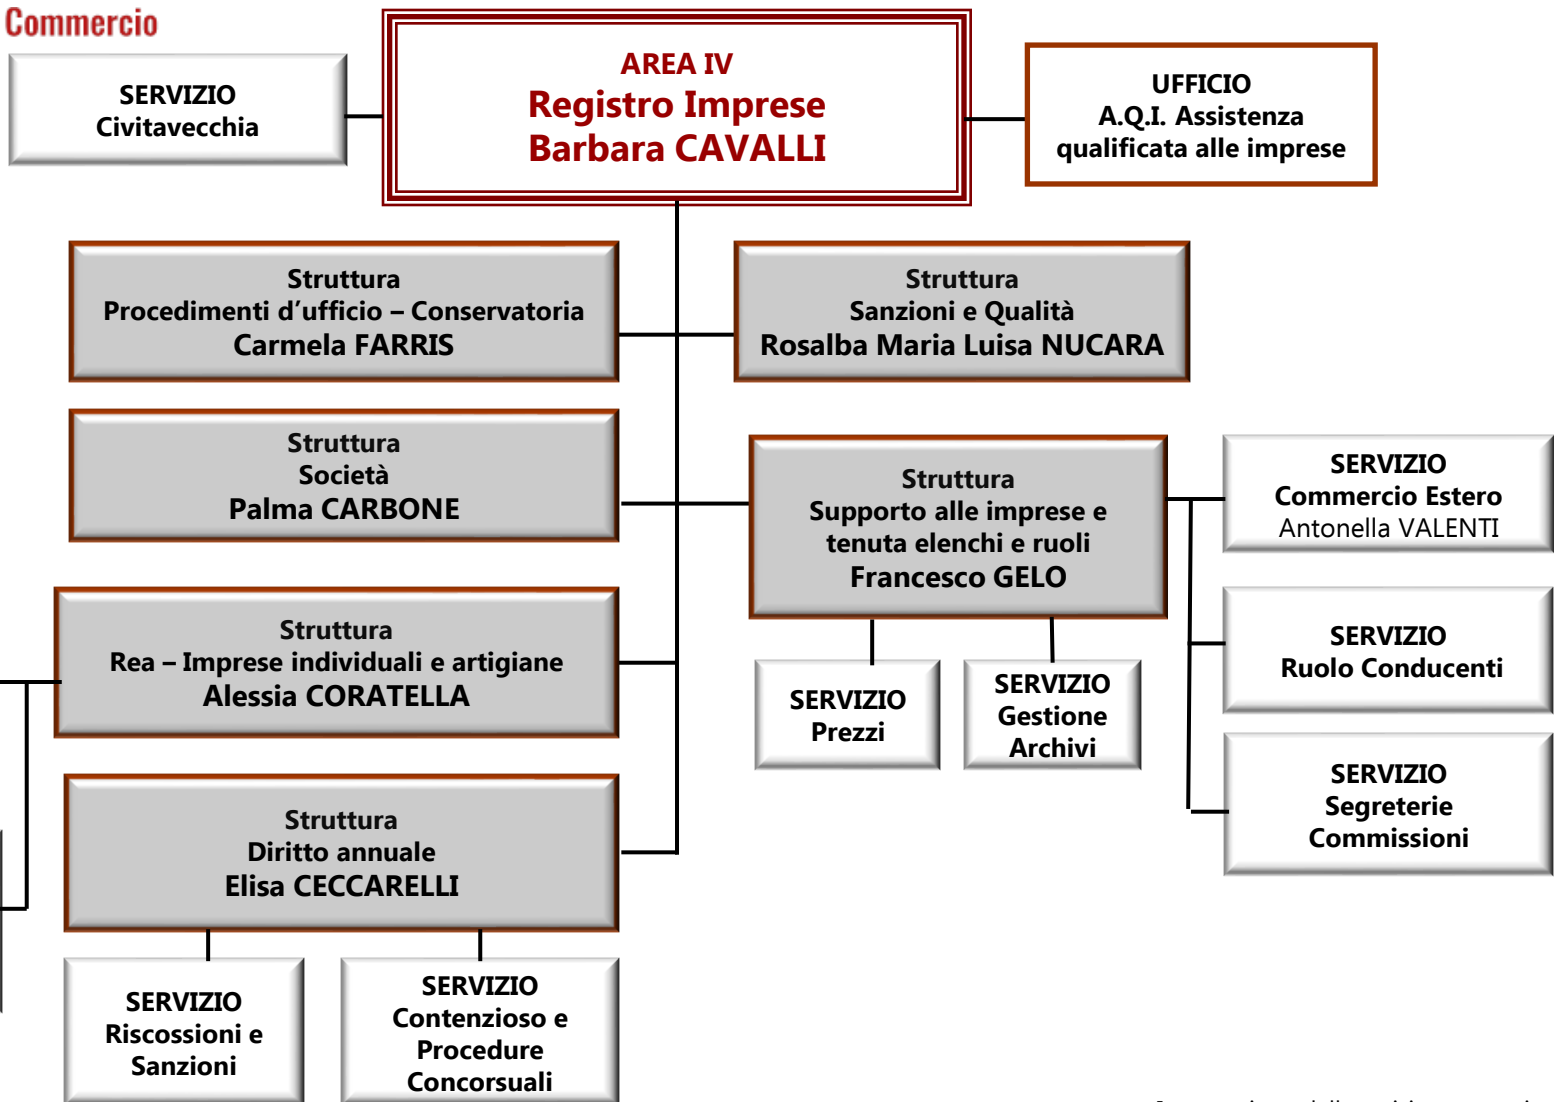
Commercio

SERVIZIO
Civitavecchia

AREA IV
Registro Imprese
Barbara CAVALLI

UFFICIO
A.Q.I. Assistenza qualificata alle imprese

Struttura
Procedimenti d'ufficio – Conservatoria
Carmela FARRIS

Struttura
Sanzioni e Qualità
Rosalba Maria Luisa NUCARA

Struttura
Società
Palma CARBONE

Struttura
Supporto alle imprese e tenuta elenchi e ruoli
Francesco GELO

SERVIZIO
Commercio Estero
Antonella VALENTI

Struttura
Rea – Imprese individuali e artigiane
Alessia CORATELLA

SERVIZIO
Prezzi

SERVIZIO
Gestione
Archivi

SERVIZIO
Ruolo Conducenti

SERVIZIO
Segreterie
Commissioni

Struttura
Diritto annuale
Elisa CECCARELLI

SERVIZIO
Riscossioni e Sanzioni

SERVIZIO
Contenzioso e Procedure Concorsuali

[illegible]